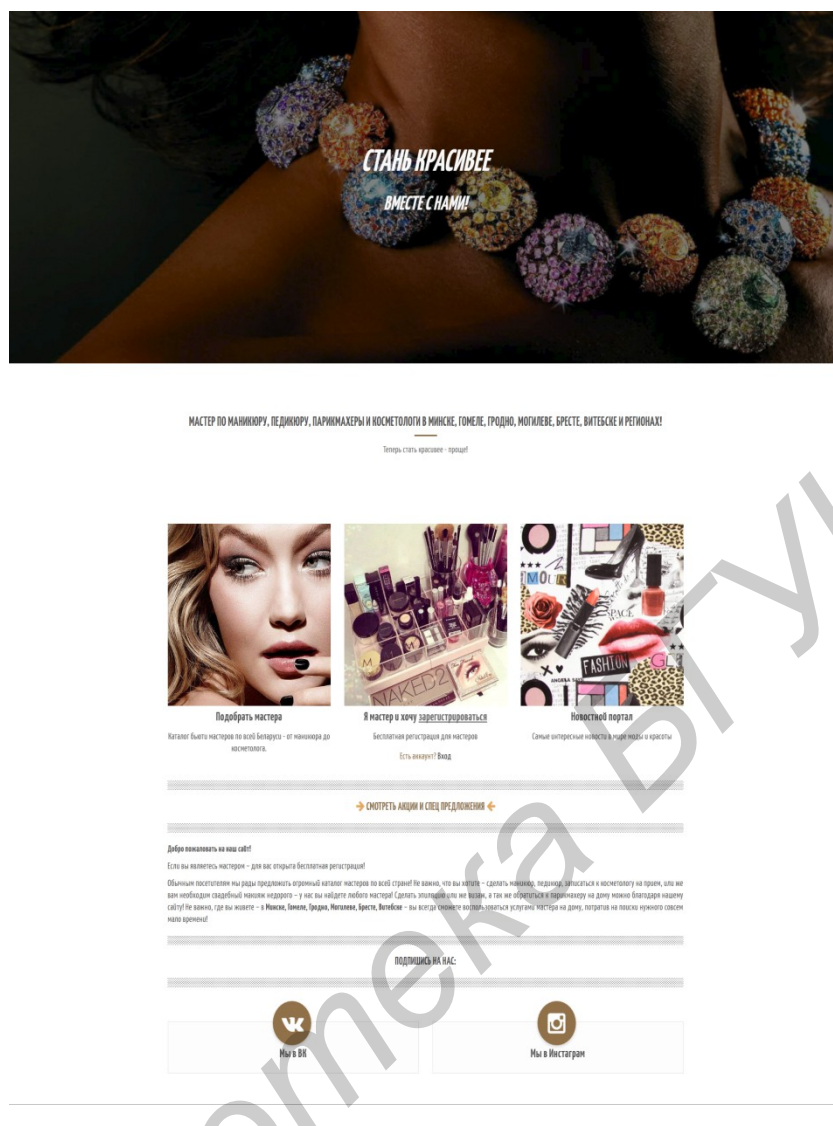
СТАНЬ КРАСИВЕЕ

ВМЕСТЕ С НАМИ!

МАСТЕР ПО МАНИКЮРУ, ПЕДИКЮРУ, ПАРИКМАХЕРЫ И КОСМЕТОЛОГИ В МИНСКЕ, ГОМЕЛЕ, ГРОДНО, МОГИЛЕВЕ, БРЕСТЕ, ВИТЕБСКЕ И РЕГИОНАХ!

Теперь стать красивее - проще!

NAKED2

FASHION

Подобрать мастера

Каталог бьюти мастеров по всей Беларуси - от маникюра до косметолога.

Я мастер и хочу зарегистрироваться

Бесплатная регистрация для мастеров

Есть аккаунт? Вход

Новостной портал

Самые интересные новости в мире моды и красоты

→ СМОТРЕТЬ АКЦИИ И СПЕЦ ПРЕДЛОЖЕНИЯ ←

Добро пожаловать на наш сайт!

Если вы являетесь мастером - для вас открыта бесплатная регистрация!

Обычным посетителям мы рады предложить огромный каталог мастеров по всей стране! Не важно, что вы хотите - сделать маникюр, педикюр, записаться к косметологу на прием, или же вам необходим свадебный макияж недорого - у нас вы найдете любого мастера! Сделать эпиляцию или же визаж, а так же обратиться к парикмахеру на дому можно благодаря нашему сайту! Не важно, где вы живете - в Минске, Гомеле, Гродно, Могилеве, Бресте, Витебске - вы всегда сможете воспользоваться услугами мастера на дому, потратив на поиски нужного совсем мало времени!

ПОДПИШИСЬ НА НАС:

Мы в ВК

Мы в Инстаграм

Библиотека БГУИР